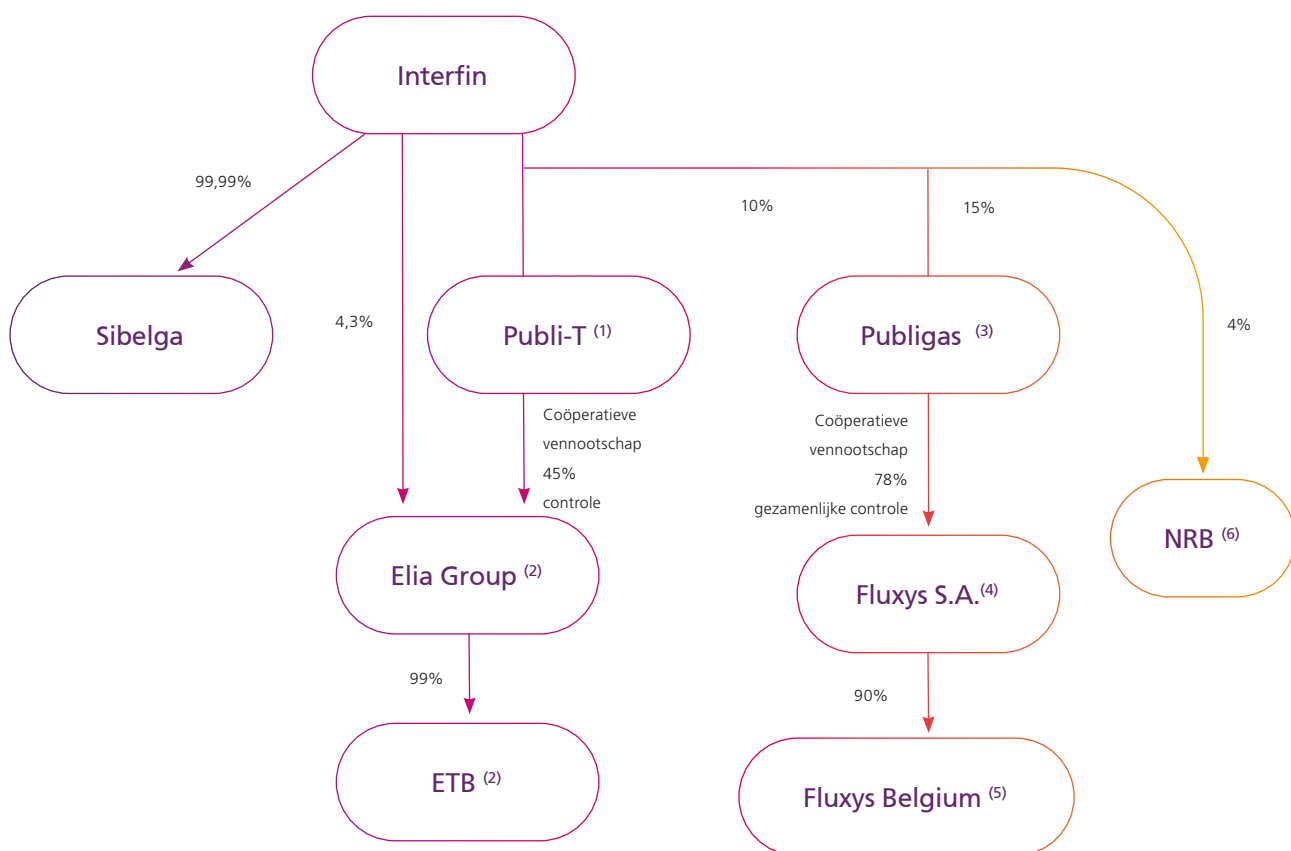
Interfin

99,99%

10%

15%

Sibelga

4,3%

Publi-T $^{(1)}$

Publigas $^{(3)}$

4%

Coöperatieve vennootschap 45% controle

Coöperatieve vennootschap 78% gezamenlijke controle

NRB $^{(6)}$

Elia Group $^{(2)}$

Fluxys S.A.$^{(4)}$

99%

90%

ETB $^{(2)}$

Fluxys Belgium $^{(5)}$